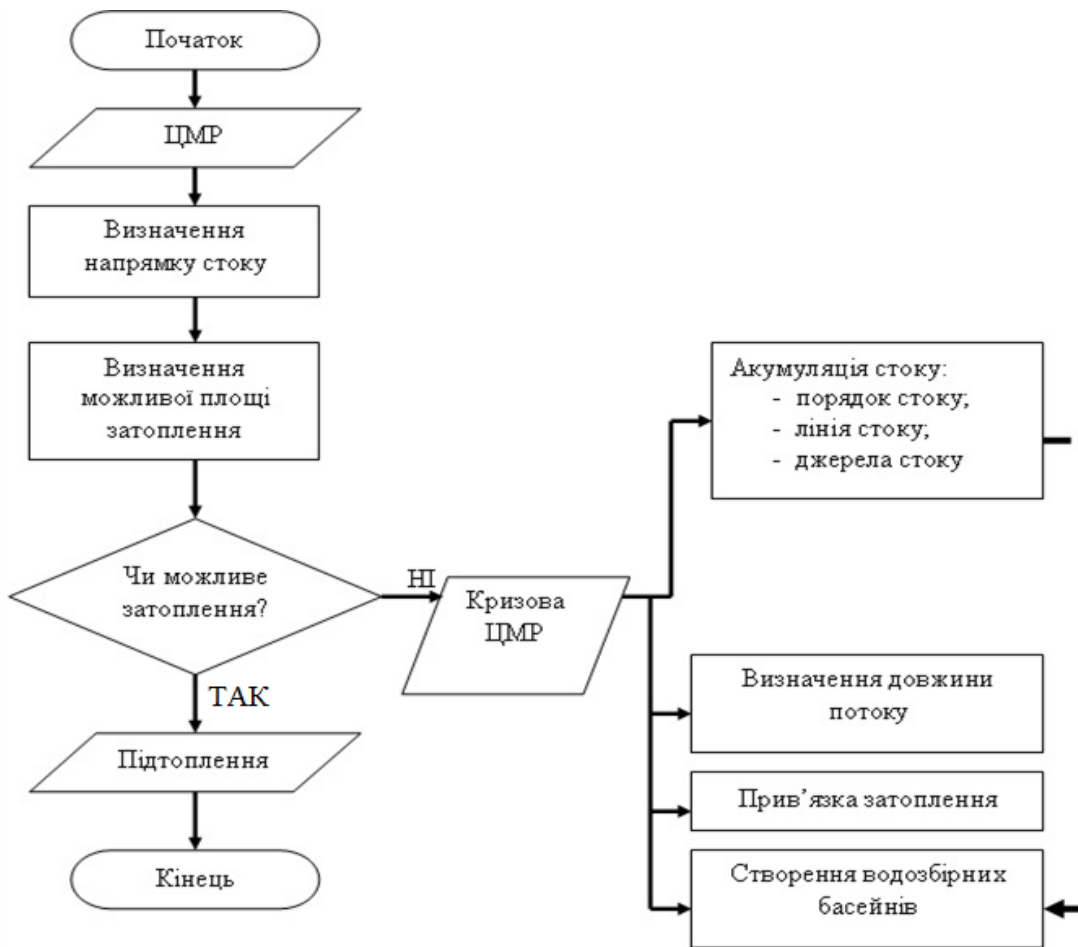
Початок

ЦМР

Визначення напрямку стоку

Визначення можливої площі затоплення

Чи можливе затоплення?

НІ

Кризова ЦМР

Акумуляція стоку:
- порядок стоку;
- лінія стоку;
- джерела стоку

Визначення довжини потоку

Прив’язка затоплення

Створення водозбірних басейнів

ТАК

Підтоплення

Кінець